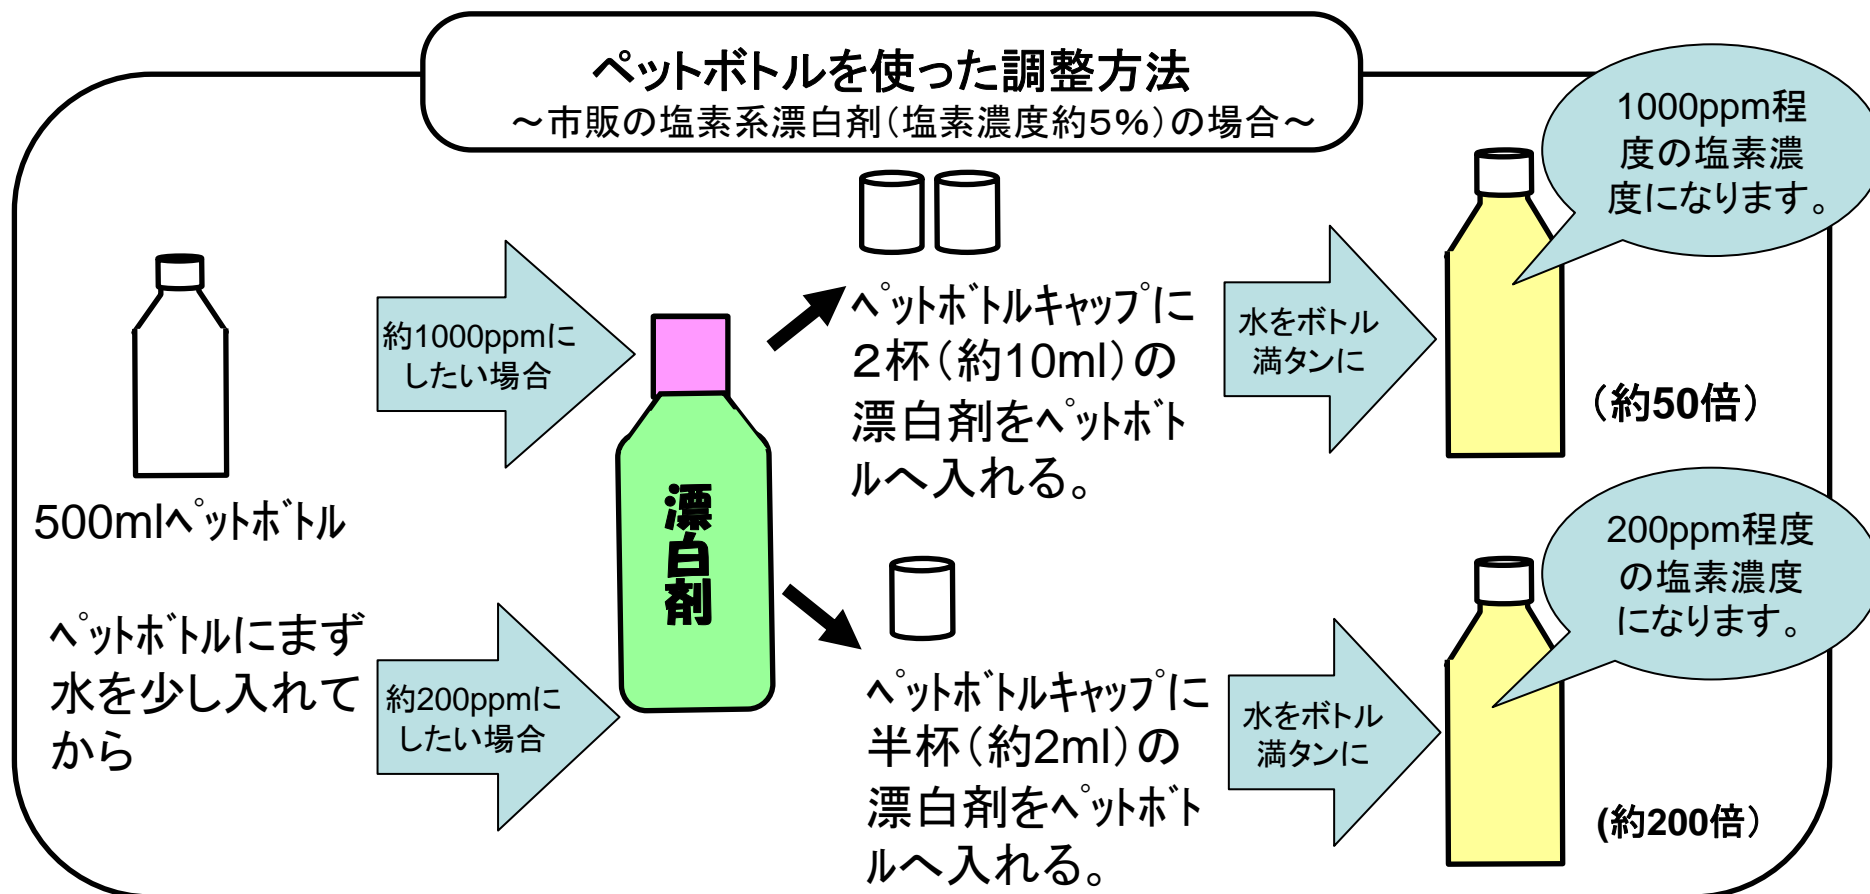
ペットボトルを使った調整方法
～市販の塩素系漂白剤（塩素濃度約5％）の場合～

1000ppm程度の塩素濃度になります。

500mlﾍﾟｯﾄﾎﾞﾄﾙ

約1000ppmにしたい場合

漂白剤

ﾍﾟｯﾄﾎﾞﾄﾙｷｬｯﾌﾟに２杯（約10ml）の漂白剤をﾍﾟｯﾄﾎﾞﾄﾙへ入れる。

水をボトル満タンに

（約50倍）

ﾍﾟｯﾄﾎﾞﾄﾙにまず水を少し入れてから

約200ppmにしたい場合

ﾍﾟｯﾄﾎﾞﾄﾙｷｬｯﾌﾟに半杯（約2ml）の漂白剤をﾍﾟｯﾄﾎﾞﾄﾙへ入れる。

水をボトル満タンに

200ppm程度の塩素濃度になります。

(約200倍）